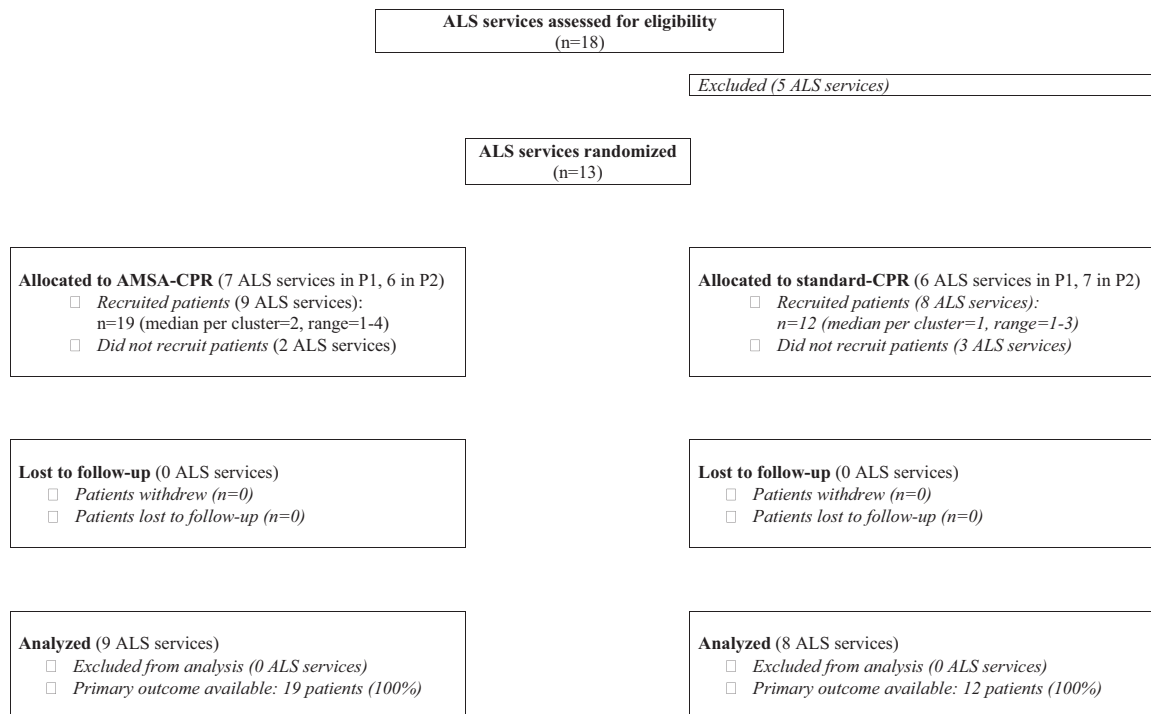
**ALS services assessed for eligibility**
(n=18)

*Excluded (5 ALS services)*

**ALS services randomized**
(n=13)

**Allocated to AMSA-CPR** (7 ALS services in P1, 6 in P2)
□ *Recruited patients* (9 ALS services): n=19 (median per cluster=2, range=1-4)
□ *Did not recruit patients* (2 ALS services)

**Allocated to standard-CPR** (6 ALS services in P1, 7 in P2)
□ *Recruited patients (8 ALS services): n=12 (median per cluster=1, range=1-3)*
□ *Did not recruit patients (3 ALS services)*

**Lost to follow-up** (0 ALS services)
□ *Patients withdrew (n=0)*
□ *Patients lost to follow-up (n=0)*

**Lost to follow-up** (0 ALS services)
□ *Patients withdrew (n=0)*
□ *Patients lost to follow-up (n=0)*

**Analyzed** (9 ALS services)
□ *Excluded from analysis (0 ALS services)*
□ *Primary outcome available: 19 patients (100%)*

**Analyzed** (8 ALS services)
□ *Excluded from analysis (0 ALS services)*
□ *Primary outcome available: 12 patients (100%)*